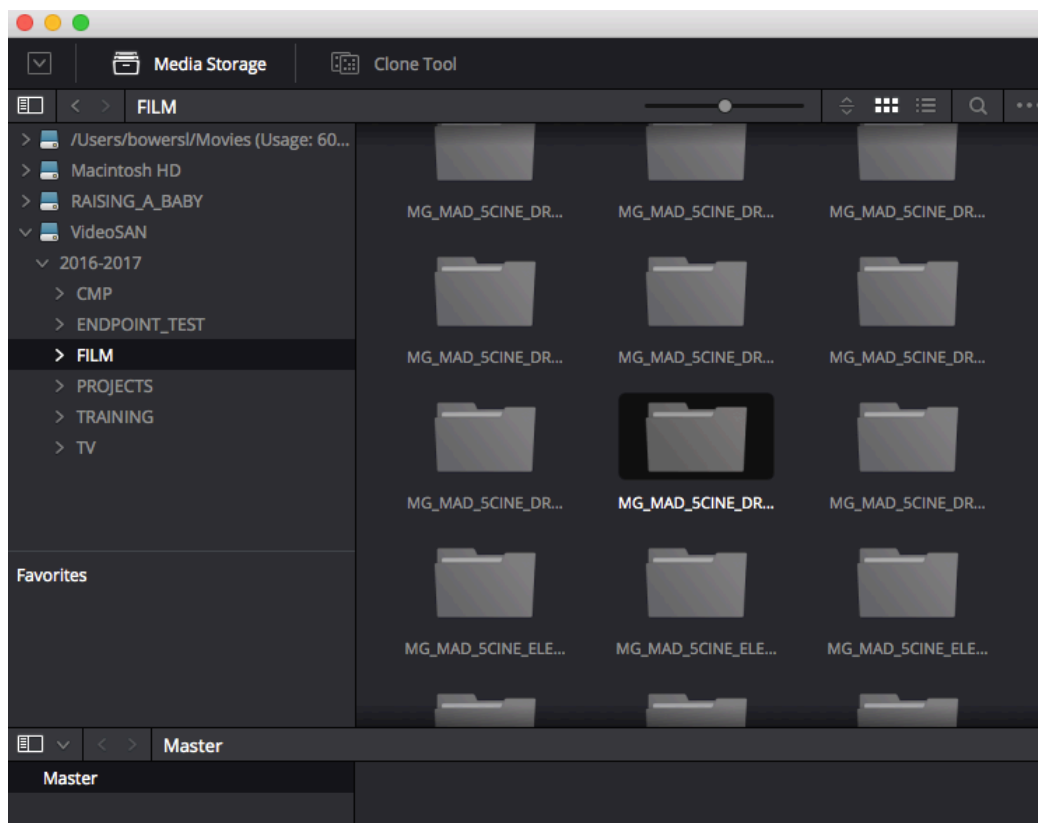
Media Storage
Clone Tool
FILM
/Users/bowersl/Movies (Usage: 60...
Macintosh HD
RAISING_A_BABY
VideoSAN
2016-2017
CMP
ENDPOINT_TEST
FILM
PROJECTS
TRAINING
TV
Favorites
MG_MAD_5CINE_DR...
MG_MAD_5CINE_DR...
MG_MAD_5CINE_DR...
MG_MAD_5CINE_DR...
MG_MAD_5CINE_DR...
MG_MAD_5CINE_DR...
MG_MAD_5CINE_DR...
MG_MAD_5CINE_DR...
MG_MAD_5CINE_DR...
MG_MAD_5CINE_ELE...
MG_MAD_5CINE_ELE...
MG_MAD_5CINE_ELE...
Master
Master